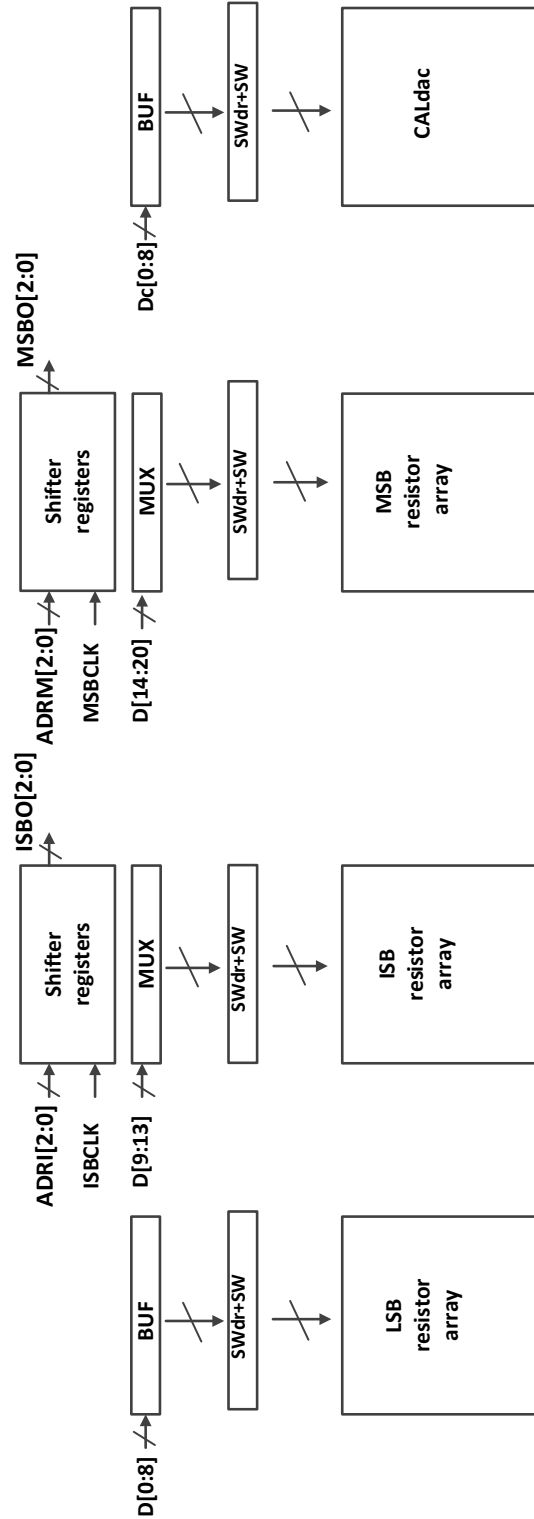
D[0:8]
BUF
SWdr+SW
LSB resistor array

ADRI[2:0]
ISBCLK
D[9:13]
Shifter registers
ISBO[2:0]
MUX
SWdr+SW
ISB resistor array

ADRM[2:0]
MSBCLK
D[14:20]
Shifter registers
MSBO[2:0]
MUX
SWdr+SW
MSB resistor array

Dc[0:8]
BUF
SWdr+SW
CALdac